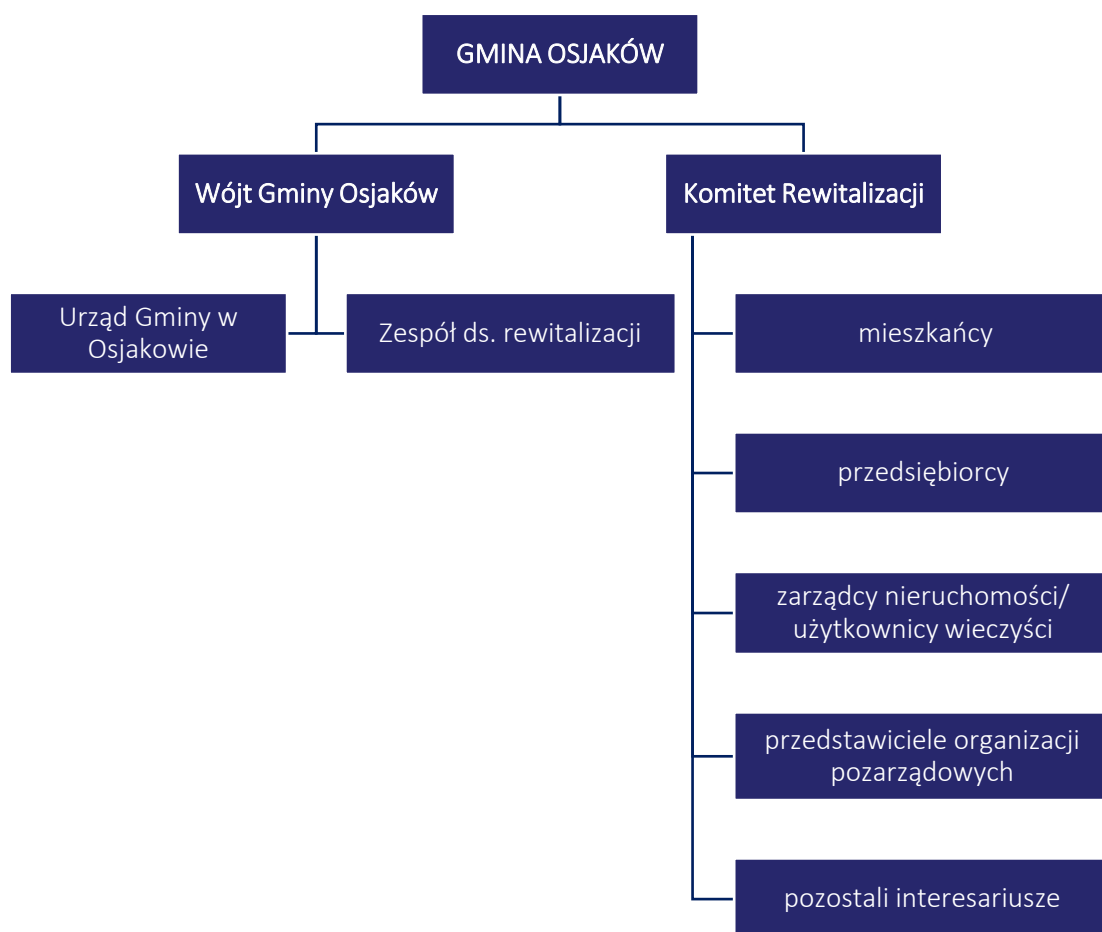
GMINA OSJAKÓW

Wójt Gminy Osjaków

Komitet Rewitalizacji

Urząd Gminy w Osjakowie

Zespół ds. rewitalizacji

mieszkańcy

przedsiębiorcy

zarządcy nieruchomości/ użytkownicy wieczyści

przedstawiciele organizacji pozarządowych

pozostali interesariusze